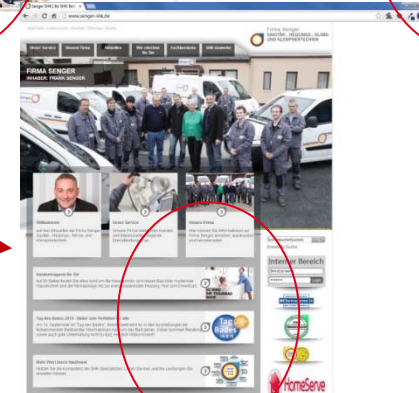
Senger SHK | Ihr SHK Bet ×

www.senger-shk.de

Firma Senger
SANITÄR-, HEIZUNGS-, KLIMA- UND KLEMPNERTECHNIK

Unser Service
Unsere Firma
Aktuelles
Wir sind hier für Sie
Fachbetriebe
SHK-Innung

FIRMA SENGER
INHABER: FRANK SENGER

Willkommen
Unser Service
Unsere Firma

Kundenmagazin für Sie

Tag des Bades 2013

Mein Werk durch Handwerk

Interner Bereich

HomeServe